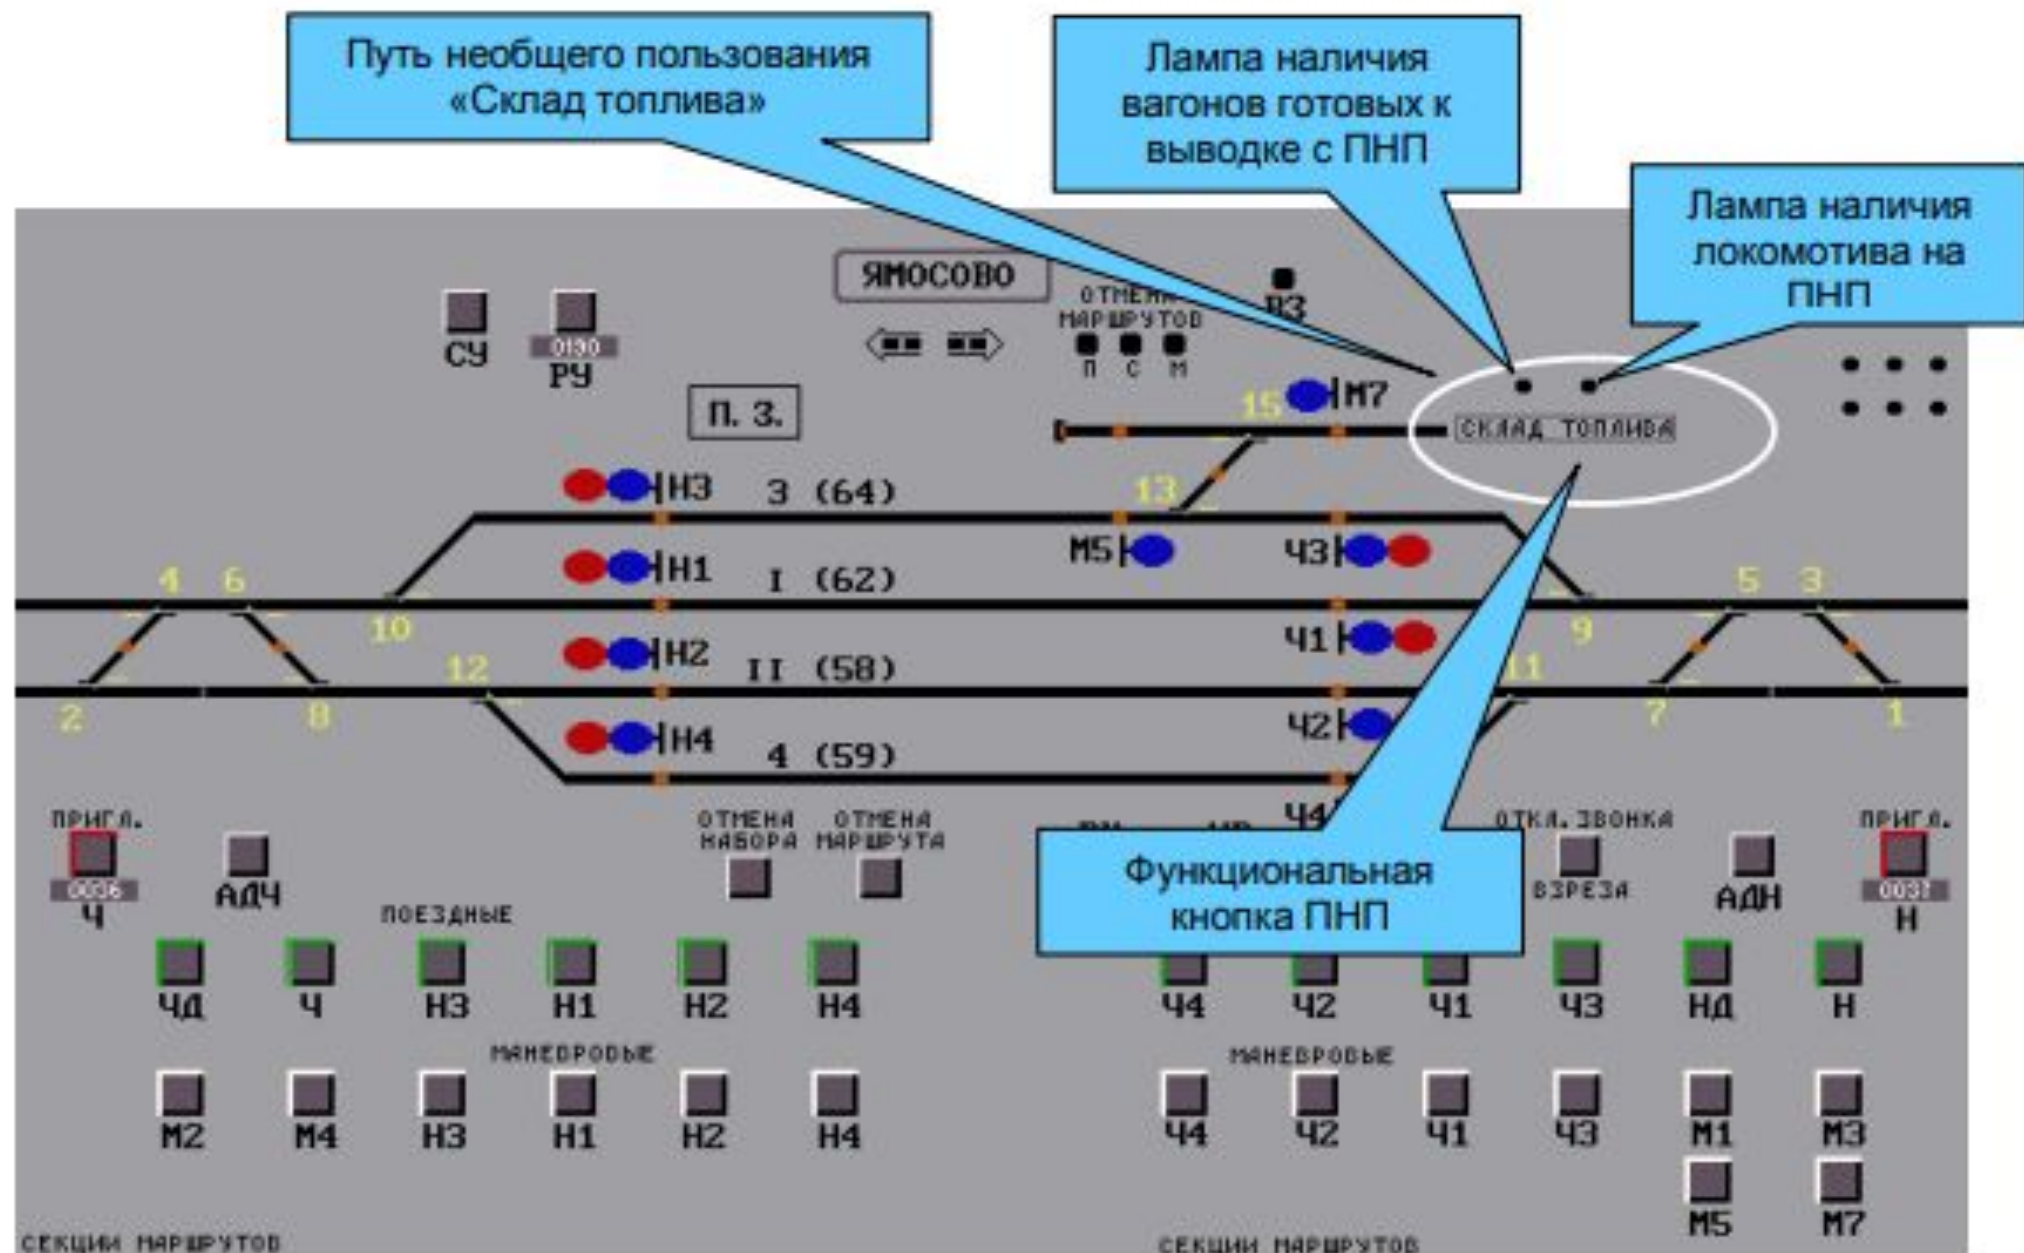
Путь необщего пользования «Склад топлива»

Лампа наличия вагонов готовых к выводке с ПНП

Лампа наличия локомотива на ПНП

ЯМОСОВО

СУ

0190
РУ

ОТМЕНА МАРШРУТОВ
П С М

ВЗ

П. З.

15
М7

СКЛАД ТОПЛИВА

Н3 3 (64)

13

Н1 I (62)

М5

Ч3

4 6

10

5 3

9

Н2 II (58)

Ч1

12

11

2 8

7 1

Н4 4 (59)

Ч2

Ч4

ПРИГЛ.
0036
Ч

АДЧ

ОТМЕНА НАБОРА

ОТМЕНА МАРШРУТА

Функциональная кнопка ПНП

ОТКЛ. ЗВОНКА

ВЗРЕЗА

АДН

ПРИГЛ.
0037
Н

ПОЕЗДНЫЕ

ЧД Ч Н3 Н1 Н2 Н4

Ч4 Ч2 Ч1 Ч3 НД Н

МАНЕВРОВЫЕ

М2 М4 Н3 Н1 Н2 Н4

МАНЕВРОВЫЕ

Ч4 Ч2 Ч1 Ч3 М1 М3

М5 М7

СЕКЦИИ МАРШРУТОВ

СЕКЦИИ МАРШРУТОВ